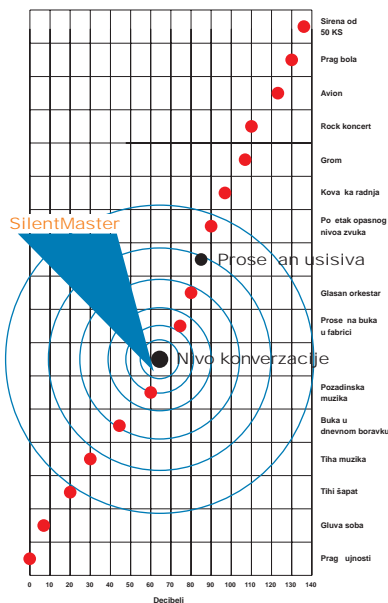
Sirena od 50 KS

Prag bola

Avion

Rock koncert

Grom

Kova ka radnja

Po etak opasnog nivoa zvuka

SilentMaster

Prose an usisiva

Glasan orkestar

Prose na buka u fabrici

Nivo konverzacije

Pozadinska muzika

Buka u dnevnom boravku

Tiha muzika

Tihi šapat

Gluva soba

Prag ujnosti

0 10 20 30 40 50 60 70 80 90 100 110 120 130 140

Decibeli